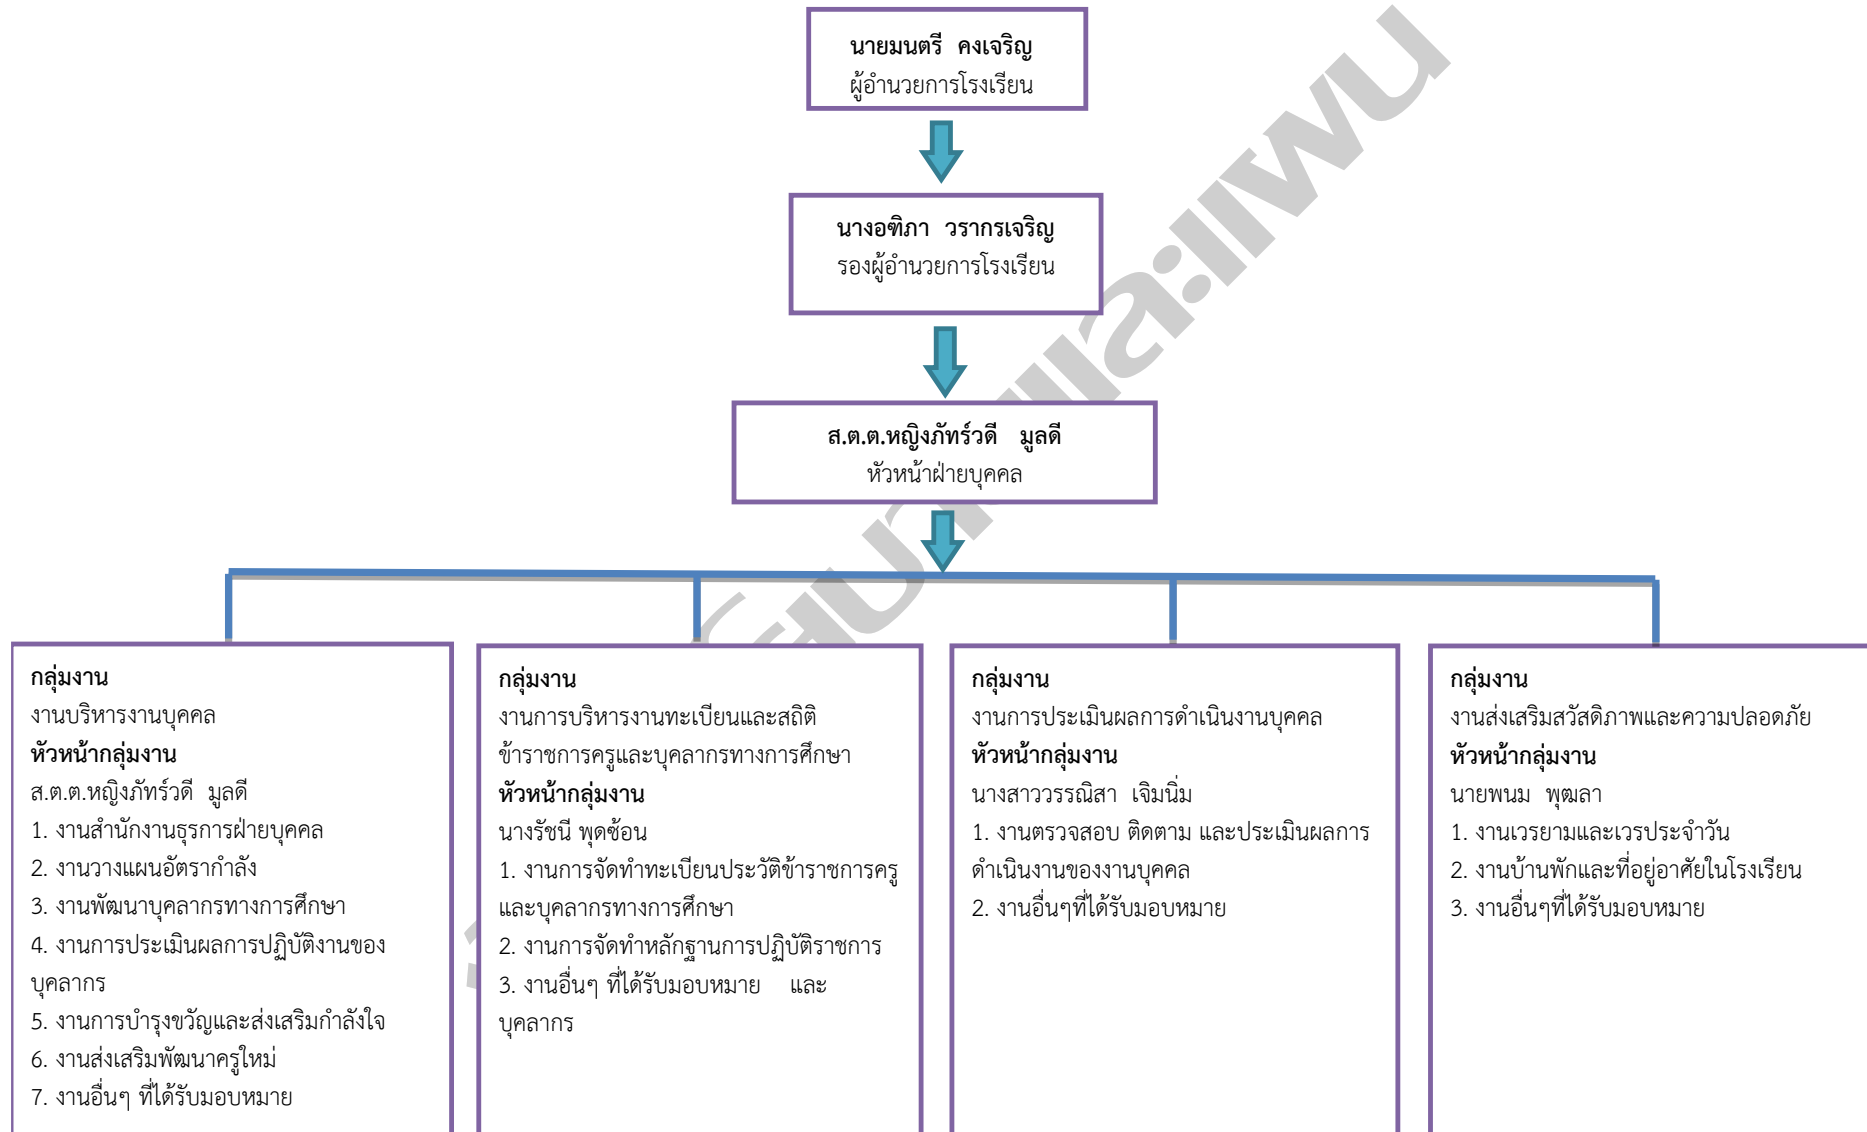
นายมนตรี คงเจริญ
ผู้อำนวยการโรงเรียน

นางอฑิภา วรากรเจริญ
รองผู้อำนวยการโรงเรียน

ส.ต.ต.หญิงภัทร์วดี มูลดี
หัวหน้าฝ่ายบุคคล

กลุ่มงาน
งานบริหารงานบุคคล
หัวหน้ากลุ่มงาน
ส.ต.ต.หญิงภัทร์วดี มูลดี
1. งานสำนักงานธุรการฝ่ายบุคคล
2. งานวางแผนอัตรากำลัง
3. งานพัฒนาบุคลากรทางการศึกษา
4. งานการประเมินผลการปฏิบัติงานของบุคลากร
5. งานการบำรุงขวัญและส่งเสริมกำลังใจ
6. งานส่งเสริมพัฒนาครูใหม่
7. งานอื่นๆ ที่ได้รับมอบหมาย

กลุ่มงาน
งานการบริหารงานทะเบียนและสถิติข้าราชการครูและบุคลากรทางการศึกษา
หัวหน้ากลุ่มงาน
นางรัชนี พุดซ้อน
1. งานการจัดทำทะเบียนประวัติข้าราชการครูและบุคลากรทางการศึกษา
2. งานการจัดทำหลักฐานการปฏิบัติราชการ
3. งานอื่นๆ ที่ได้รับมอบหมาย และบุคลากร

กลุ่มงาน
งานการประเมินผลการดำเนินงานบุคคล
หัวหน้ากลุ่มงาน
นางสาววรรณิสา เจิมนิ่ม
1. งานตรวจสอบ ติดตาม และประเมินผลการดำเนินงานของงานบุคคล
2. งานอื่นๆที่ได้รับมอบหมาย

กลุ่มงาน
งานส่งเสริมสวัสดิภาพและความปลอดภัย
หัวหน้ากลุ่มงาน
นายพนม พุฒลา
1. งานเวรยามและเวรประจำวัน
2. งานบ้านพักและที่อยู่อาศัยในโรงเรียน
3. งานอื่นๆที่ได้รับมอบหมาย